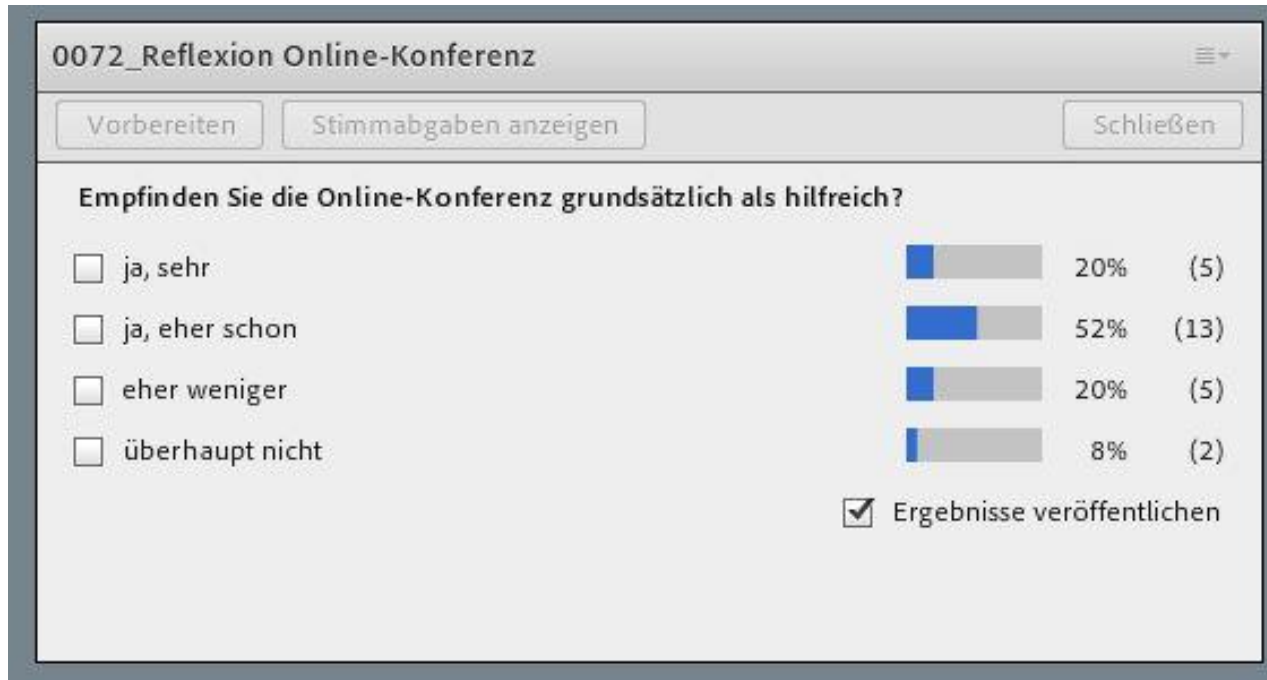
0072_Reflexion Online-Konferenz

Vorbereiten Stimmabgaben anzeigen Schließen

Empfinden Sie die Online-Konferenz grundsätzlich als hilfreich?

ja, sehr 20% (5)

ja, eher schon 52% (13)

eher weniger 20% (5)

überhaupt nicht 8% (2)

Ergebnisse veröffentlichen